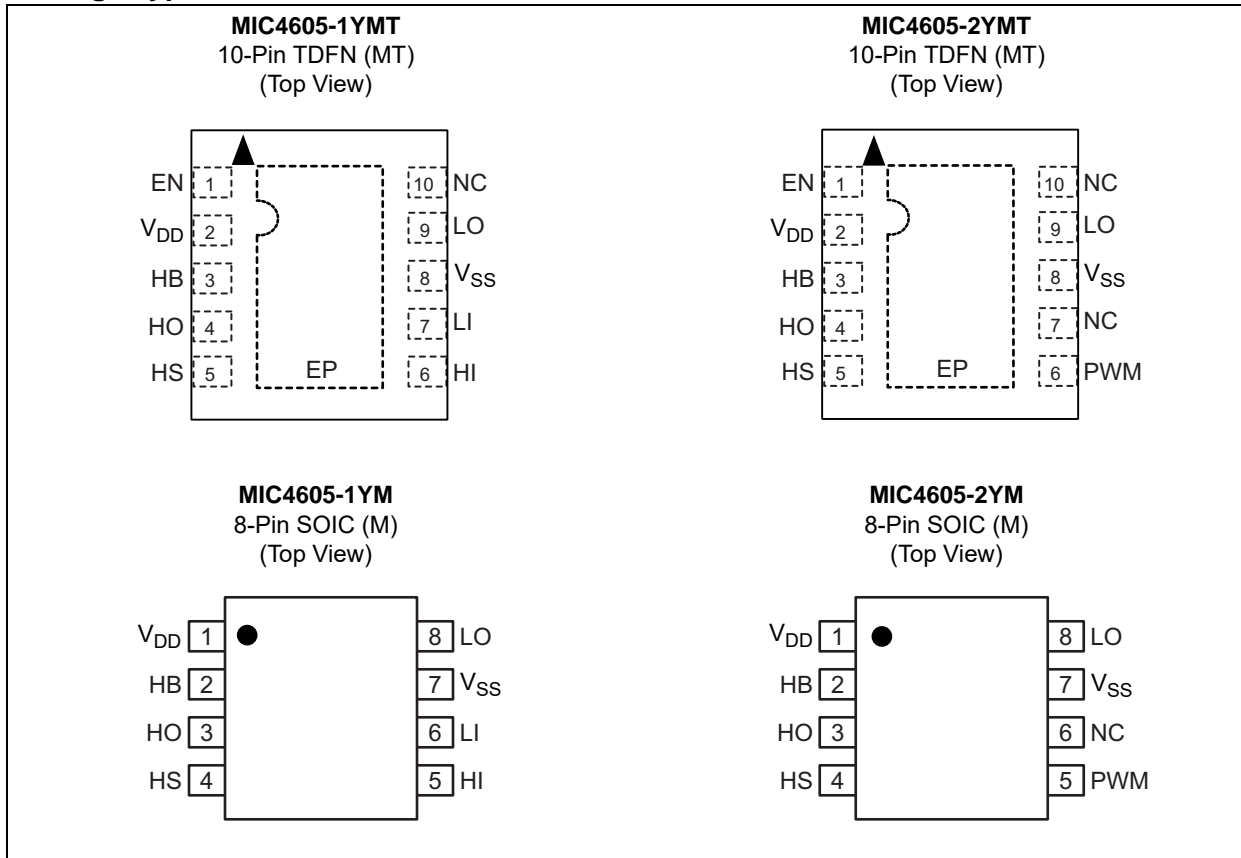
**MIC4605-1YMT**
10-Pin TDFN (MT)
(Top View)

EN 1
$V_{DD}$ 2
HB 3
HO 4
HS 5
EP
10 NC
9 LO
8 $V_{SS}$
7 LI
6 HI

**MIC4605-2YMT**
10-Pin TDFN (MT)
(Top View)

EN 1
$V_{DD}$ 2
HB 3
HO 4
HS 5
EP
10 NC
9 LO
8 $V_{SS}$
7 NC
6 PWM

**MIC4605-1YM**
8-Pin SOIC (M)
(Top View)

$V_{DD}$ 1
HB 2
HO 3
HS 4
8 LO
7 $V_{SS}$
6 LI
5 HI

**MIC4605-2YM**
8-Pin SOIC (M)
(Top View)

$V_{DD}$ 1
HB 2
HO 3
HS 4
8 LO
7 $V_{SS}$
6 NC
5 PWM